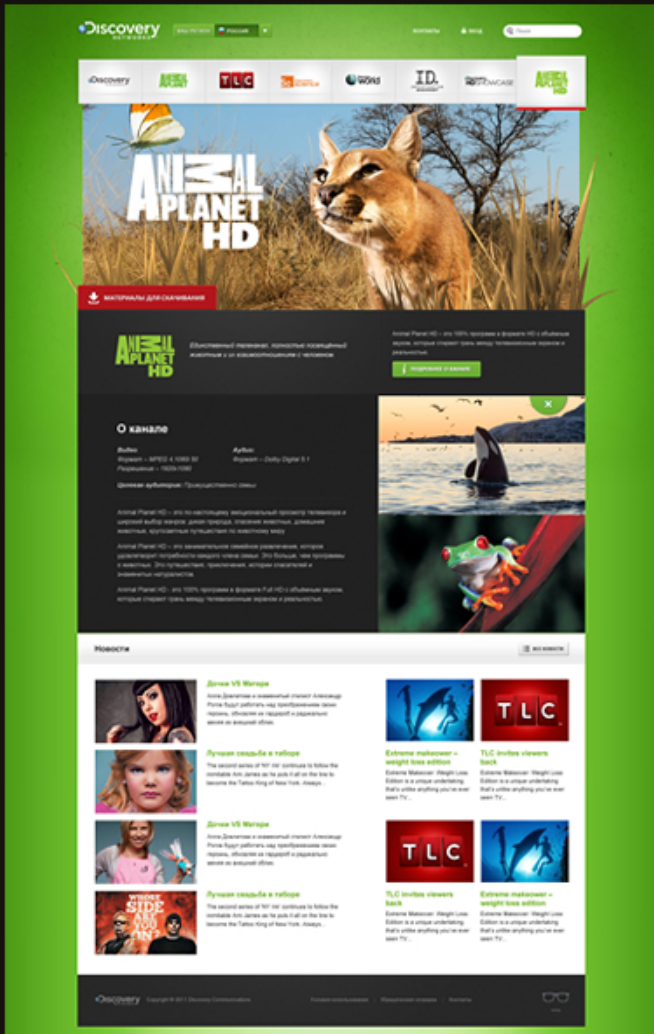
Discovery NETWORKS

ВАШ РЕГИОН РОССИЯ

КОНТАКТЫ

ВХОД

Поиск

Discovery

ANIMAL PLANET

TLC

DISCOVERY SCIENCE

DISCOVERY WORLD

ID.

HD SHOWCASE

ANIMAL PLANET HD

ANIMAL PLANET HD

МАТЕРИАЛЫ ДЛЯ СКАЧИВАНИЯ

ANIMAL PLANET HD

Единственный телеканал, полностью посвящённый животным и их взаимоотношениям с человеком

Animal Planet HD – это 100% программ в формате HD с объёмным звуком, которые стирают грань между телевизионным экраном и реальностью.

ПОДРОБНЕЕ О КАНАЛЕ

О канале

Видео
Формат – MPEG 4,1080i 50
Разрешение – 1920x1080

Аудио
Формат – Dolby Digital 5.1

Целевая аудитория: Преимущественно семьи

Animal Planet HD – это по-настоящему эмоциональный просмотр телевизора и широкий выбор жанров: дикая природа, спасение животных, домашние животные, кругосветные путешествия по животному миру.

Animal Planet HD – это занимательное семейное развлечение, которое удовлетворит потребности каждого члена семьи. Это больше, чем программы о животных. Это путешествия, приключения, истории спасателей и знаменитых натуралистов.

Animal Planet HD – это 100% программ в формате Full HD с объёмным звуком, которые стирают грань между телевизионным экраном и реальностью.

Новости

ВСЕ НОВОСТИ

Дочки VS Матери
Анна Девлетова и знаменитый стилист Александр Рогов будут работать над преображением своих героинь, обновляя их гардероб и радикально меняя их внешний облик.

Лучшая свадьба в таборе
The second series of 'NY Ink' continues to follow the inimitable Ami James as he puts it all on the line to become the Tattoo King of New York. Always...

Дочки VS Матери
Анна Девлетова и знаменитый стилист Александр Рогов будут работать над преображением своих героинь, обновляя их гардероб и радикально меняя их внешний облик.

Лучшая свадьба в таборе
The second series of 'NY Ink' continues to follow the inimitable Ami James as he puts it all on the line to become the Tattoo King of New York. Always...

Extreme makeover – weight loss edition
Extreme Makeover: Weight Loss Edition is a unique undertaking that's unlike anything you've ever seen TV...

TLC invites viewers back
Extreme Makeover: Weight Loss Edition is a unique undertaking that's unlike anything you've ever seen TV...

TLC invites viewers back
Extreme Makeover: Weight Loss Edition is a unique undertaking that's unlike anything you've ever seen TV...

Extreme makeover – weight loss edition
Extreme Makeover: Weight Loss Edition is a unique undertaking that's unlike anything you've ever seen TV...

TLC

WHOSE SIDE ARE YOU ON?

Discovery NETWORKS Copyright © 2013 Discovery Communications

Условия использования

Юридическая политика

Контакты